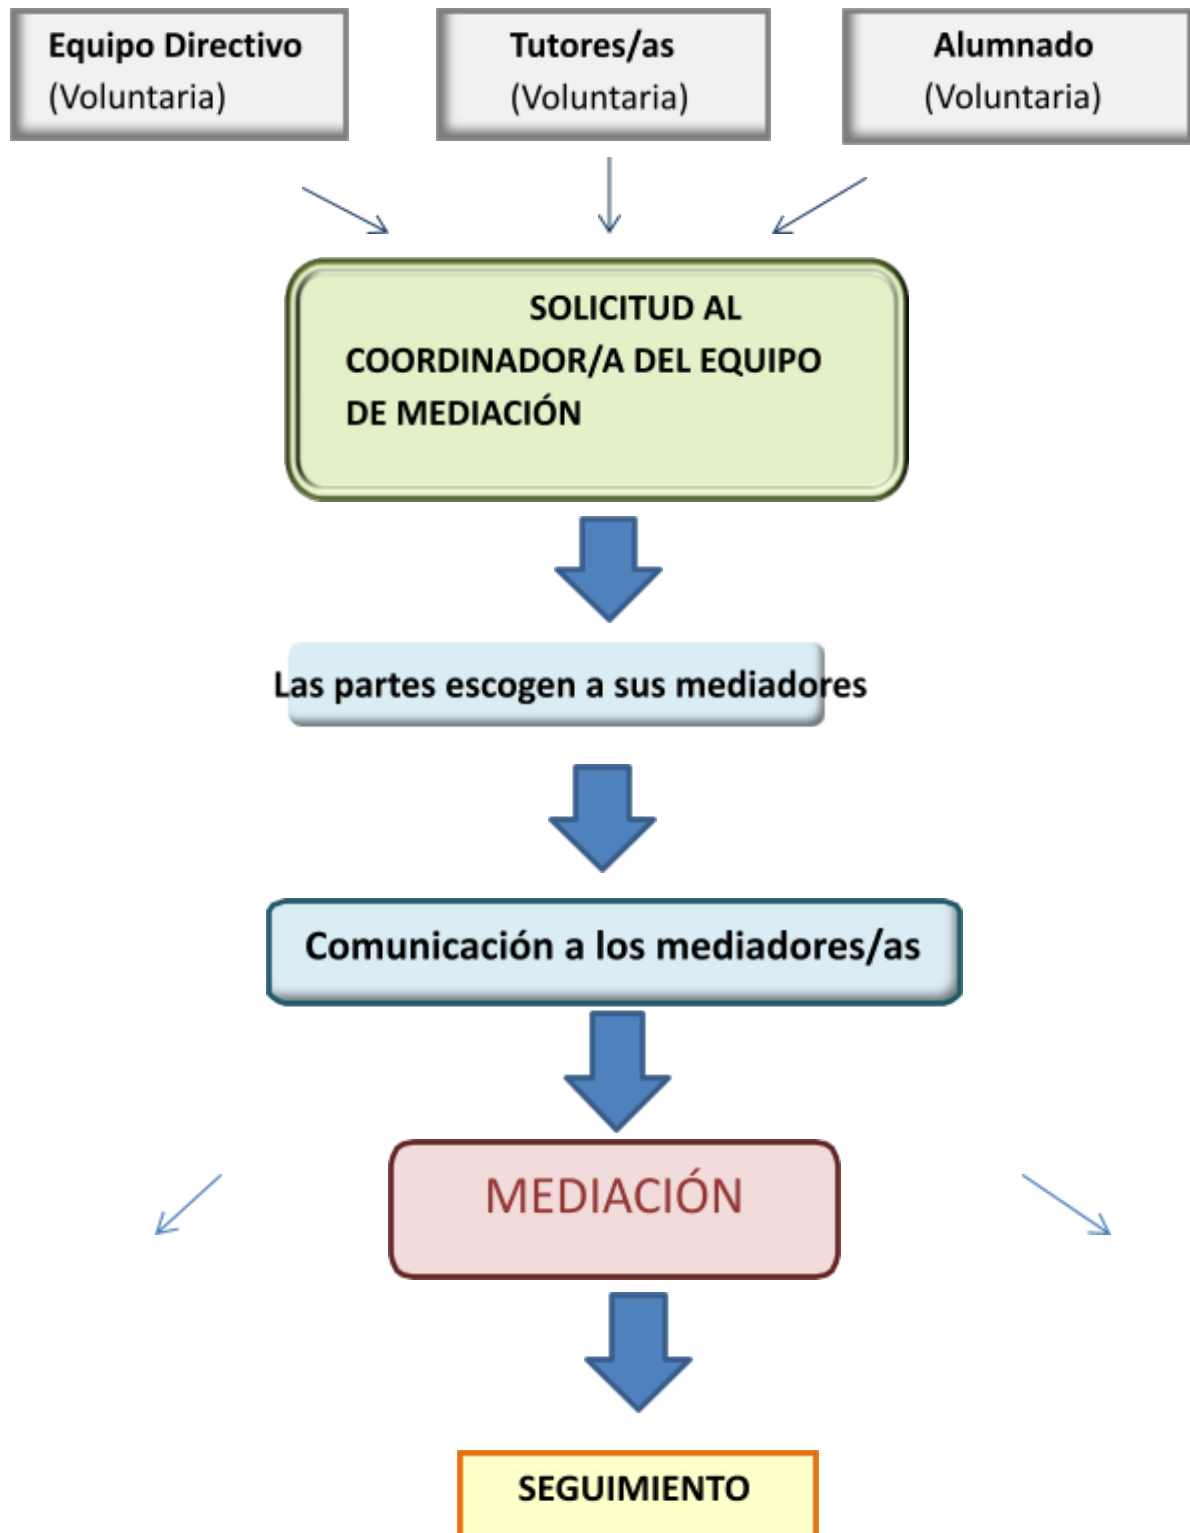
Equipo Directivo
(Voluntaria)

Tutores/as
(Voluntaria)

Alumnado
(Voluntaria)

SOLICITUD AL COORDINADOR/A DEL EQUIPO DE MEDIACIÓN

Las partes escogen a sus mediadores

Comunicación a los mediadores/as

MEDIACIÓN

SEGUIMIENTO